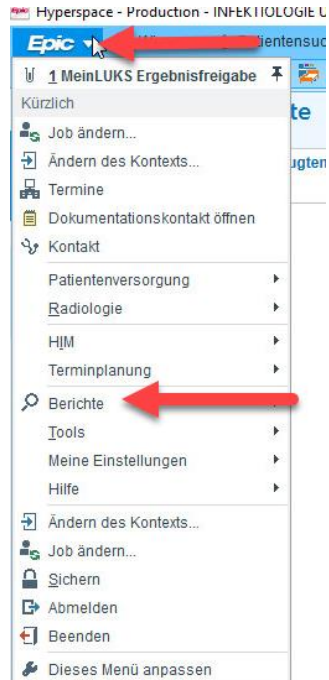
Hyperspace - Production - INFEKTIOLOGIE U

Epic

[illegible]tientensuc

1 MeinLUKS Ergebnisfreigabe

Kürzlich

Job ändern...

Ändern des Kontexts...

Termine

Dokumentationskontakt öffnen

Kontakt

Patientenversorgung

Radiologie

HIM

Terminplanung

Berichte

Tools

Meine Einstellungen

Hilfe

Ändern des Kontexts...

Job ändern...

Sichern

Abmelden

Beenden

Dieses Menü anpassen

te

ugten